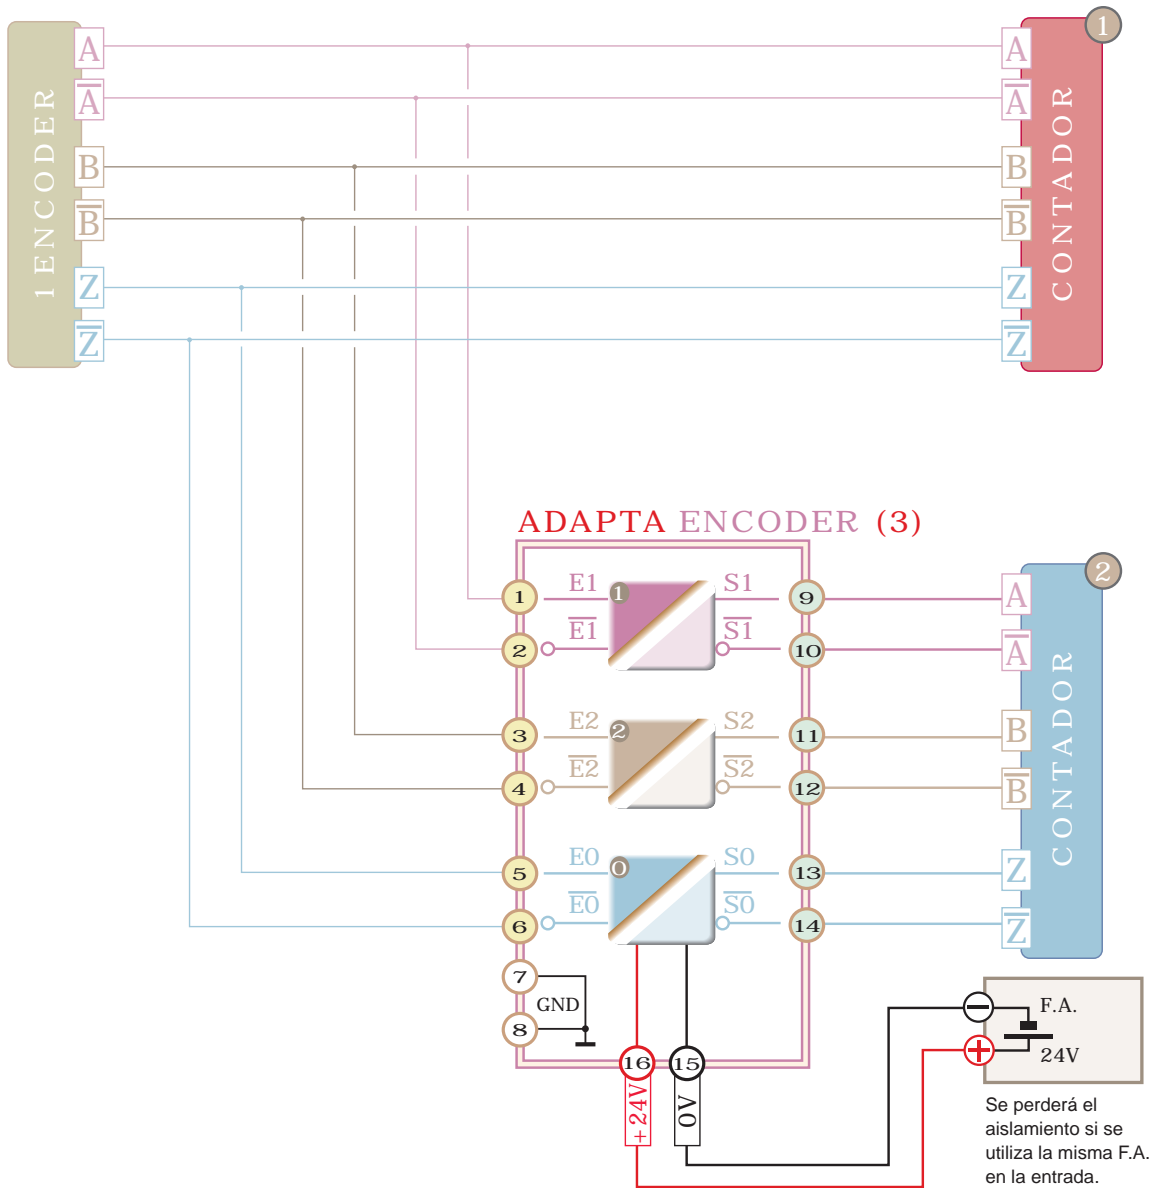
1 ENCODER

A
$\overline{A}$
B
$\overline{B}$
Z
$\overline{Z}$

1
CONTADOR
A
$\overline{A}$
B
$\overline{B}$
Z
$\overline{Z}$

ADAPTA ENCODER (3)

1
2
3
4
5
6
7
8
GND
E1
$\overline{E1}$
1
S1
$\overline{S1}$
E2
$\overline{E2}$
2
S2
$\overline{S2}$
E0
$\overline{E0}$
0
S0
$\overline{S0}$
9
10
11
12
13
14
16
15
+24V
0V

2
CONTADOR
A
$\overline{A}$
B
$\overline{B}$
Z
$\overline{Z}$

F.A.
24V

Se perderá el aislamiento si se utiliza la misma F.A. en la entrada.